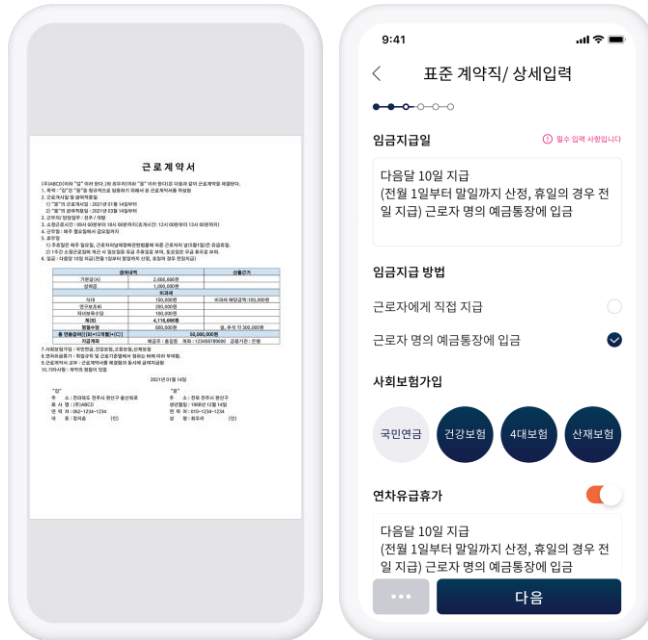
근로계약서

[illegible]

9:41

표준 계약직/ 상세입력

임금지급일

ⓘ 필수 입력 사항입니다

다음달 10일 지급
(전월 1일부터 말일까지 산정, 휴일의 경우 전일 지급) 근로자 명의 예금통장에 입금

임금지급 방법

근로자에게 직접 지급

근로자 명의 예금통장에 입금

사회보험가입

국민연금

건강보험

4대보험

산재보험

연차유급휴가

다음달 10일 지급
(전월 1일부터 말일까지 산정, 휴일의 경우 전일 지급) 근로자 명의 예금통장에 입금

•••

다음